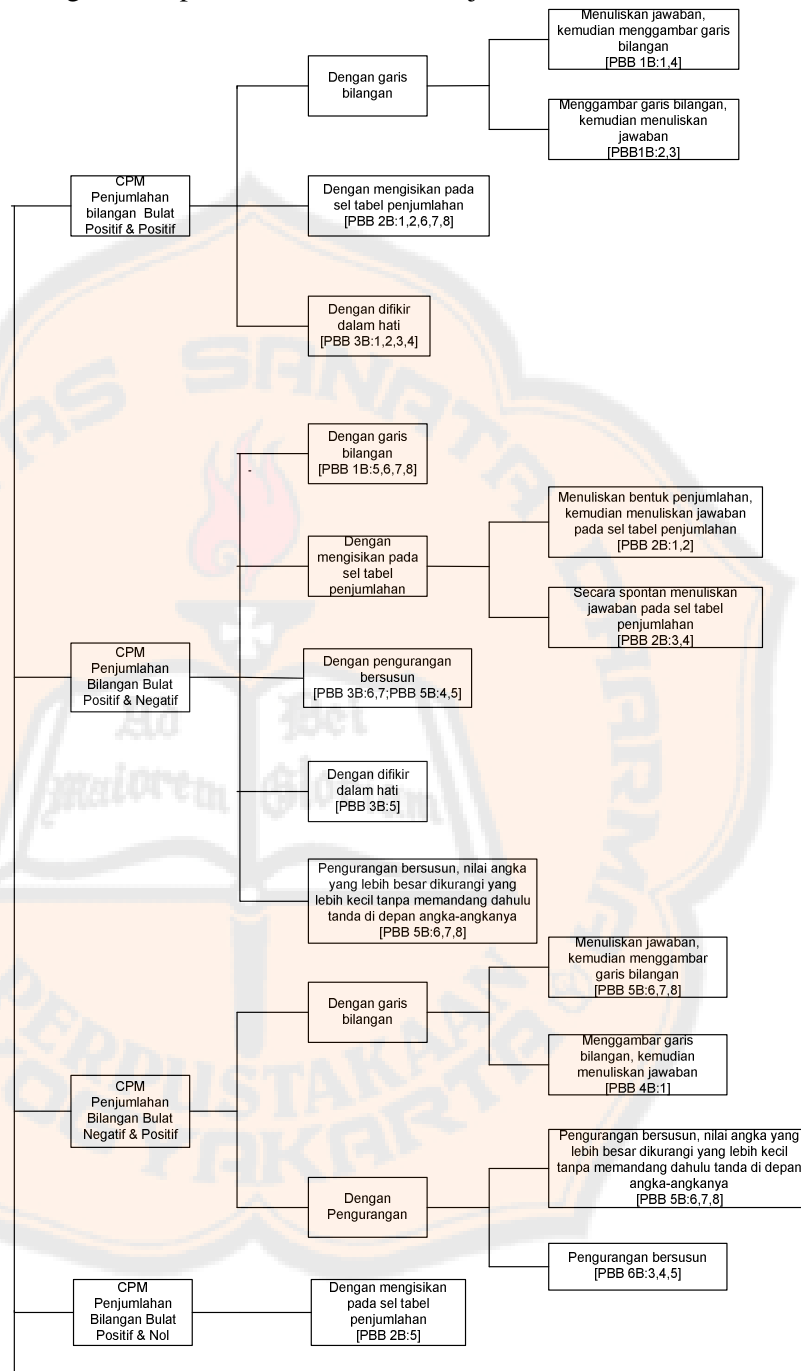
CPM Penjumlahan bilangan Bulat Positif & Positif

Dengan garis bilangan

Menuliskan jawaban, kemudian menggambar garis bilangan [PBB 1B:1,4]

Menggambar garis bilangan, kemudian menuliskan jawaban [PBB1B:2,3]

Dengan mengisikan pada sel tabel penjumlahan [PBB 2B:1,2,6,7,8]

Dengan difikir dalam hati [PBB 3B:1,2,3,4]

CPM Penjumlahan Bilangan Bulat Positif & Negatif

Dengan garis bilangan [PBB 1B:5,6,7,8]

Dengan mengisikan pada sel tabel penjumlahan

Menuliskan bentuk penjumlahan, kemudian menuliskan jawaban pada sel tabel penjumlahan [PBB 2B:1,2]

Secara spontan menuliskan jawaban pada sel tabel penjumlahan [PBB 2B:3,4]

Dengan pengurangan bersusun [PBB 3B:6,7;PBB 5B:4,5]

Dengan difikir dalam hati [PBB 3B:5]

Pengurangan bersusun, nilai angka yang lebih besar dikurangi yang lebih kecil tanpa memandang dahulu tanda di depan angka-angkanya [PBB 5B:6,7,8]

CPM Penjumlahan Bilangan Bulat Negatif & Positif

Dengan garis bilangan

Menuliskan jawaban, kemudian menggambar garis bilangan [PBB 5B:6,7,8]

Menggambar garis bilangan, kemudian menuliskan jawaban [PBB 4B:1]

Dengan Pengurangan

Pengurangan bersusun, nilai angka yang lebih besar dikurangi yang lebih kecil tanpa memandang dahulu tanda di depan angka-angkanya [PBB 5B:6,7,8]

Pengurangan bersusun [PBB 6B:3,4,5]

CPM Penjumlahan Bilangan Bulat Positif & Nol

Dengan mengisikan pada sel tabel penjumlahan [PBB 2B:5]